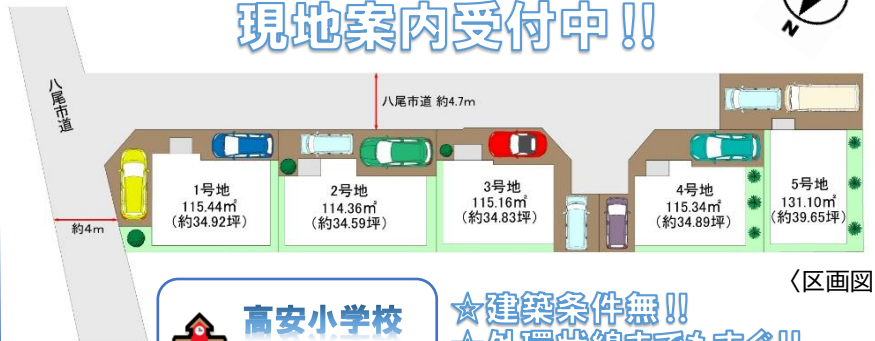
現地案内受付中!!

N

八尾市道

八尾市道 約4.7m

約4m

1号地
115.44㎡
(約34.92坪)

2号地
114.36㎡
(約34.59坪)

3号地
115.16㎡
(約34.83坪)

4号地
115.34㎡
(約34.89坪)

5号地
131.10㎡
(約39.65坪)

〈区画図

高安小学校

☆建築条件無!!

☆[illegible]